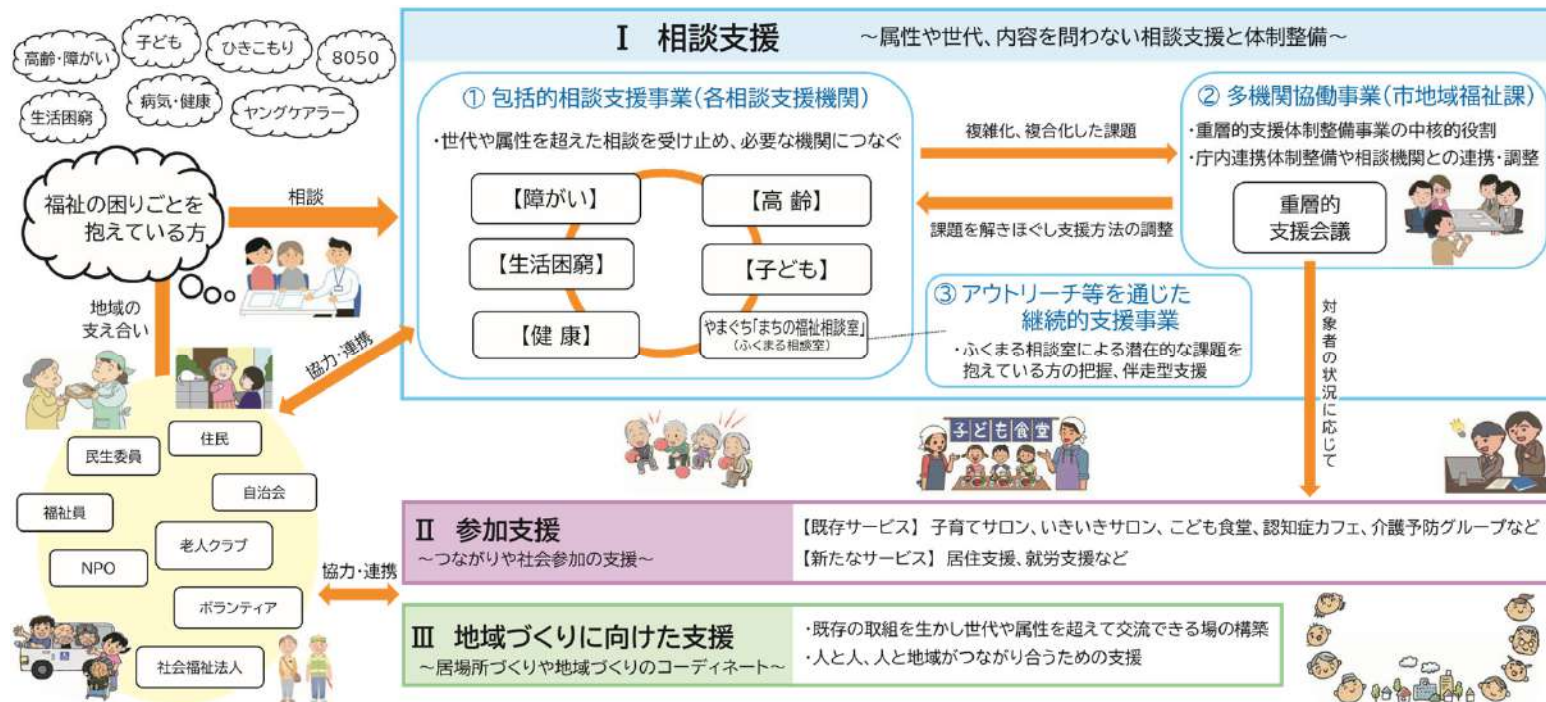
高齢・障がい
子ども
ひきこもり
8050
生活困窮
病気・健康
ヤングケアラー

福祉の困りごとを抱えている方

相談

地域の支え合い

民生委員
住民
自治会
福祉員
老人クラブ
NPO
ボランティア
社会福祉法人

協力・連携

Ⅰ　相談支援　～属性や世代、内容を問わない相談支援と体制整備～

① 包括的相談支援事業（各相談支援機関）
・世代や属性を超えた相談を受け止め、必要な機関につなぐ

【障がい】
【高 齢】
【生活困窮】
【子ども】
【健 康】
やまぐち「まちの福祉相談室」（ふくまる相談室）

複雑化、複合化した課題
課題を解きほぐし支援方法の調整

② 多機関協働事業（市地域福祉課）
・重層的支援体制整備事業の中核的役割
・庁内連携体制整備や相談機関との連携・調整

重層的支援会議

③ アウトリーチ等を通じた継続的支援事業
・ふくまる相談室による潜在的な課題を抱えている方の把握、伴走型支援

対象者の状況に応じて

子ども食堂

Ⅱ　参加支援
～つながりや社会参加の支援～
【既存サービス】 子育てサロン、いきいきサロン、こども食堂、認知症カフェ、介護予防グループなど
【新たなサービス】 居住支援、就労支援など

協力・連携

Ⅲ　地域づくりに向けた支援
～居場所づくりや地域づくりのコーディネート～
・既存の取組を生かし世代や属性を超えて交流できる場の構築
・人と人、人と地域がつながり合うための支援